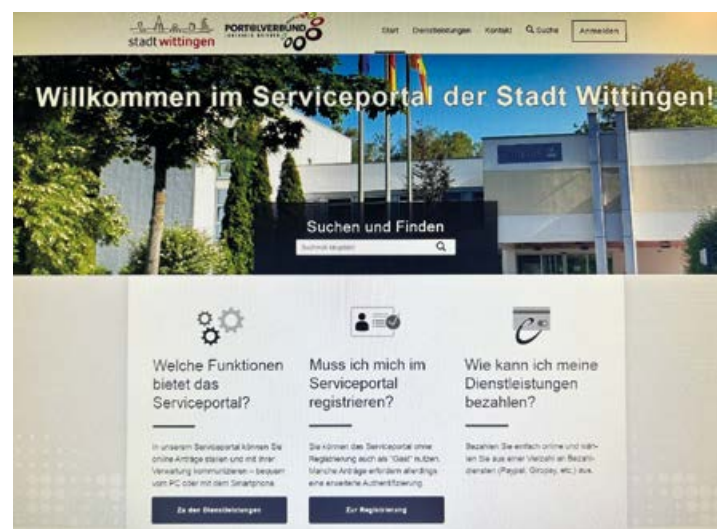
stadt wittingen

PORTALVERBUND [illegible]

Start Dienstleistungen Kontakt Suche Anmelden

Willkommen im Serviceportal der Stadt Wittingen!

Suchen und Finden

Suchbegriff eingeben

Welche Funktionen bietet das Serviceportal?

In unserem Serviceportal können Sie online Anträge stellen und mit Ihrer Verwaltung kommunizieren – bequem vom PC oder mit dem Smartphone.

Zu den Dienstleistungen

Muss ich mich im Serviceportal registrieren?

Sie können das Serviceportal ohne Registrierung auch als "Gast" nutzen. Manche Anträge erfordern allerdings eine erweiterte Authentifizierung.

Zur Registrierung

Wie kann ich meine Dienstleistungen bezahlen?

Bezahlen Sie einfach online und wählen Sie aus einer Vielzahl an Bezahldiensten (Paypal, Giropay, etc.) aus.